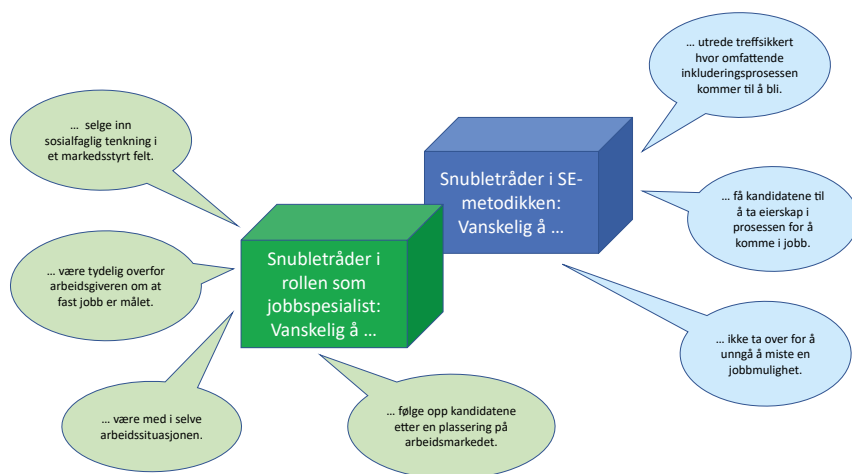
Snubletråder i rollen som jobbspesialist: Vanskelig å …

… selge inn sosialfaglig tenkning i et markedsstyrt felt.

… være tydelig overfor arbeidsgiveren om at fast jobb er målet.

… være med i selve arbeidssituasjonen.

… følge opp kandidatene etter en plassering på arbeidsmarkedet.

Snubletråder i SE-metodikken: Vanskelig å …

… utrede treffsikkert hvor omfattende inkluderingsprosessen kommer til å bli.

… få kandidatene til å ta eierskap i prosessen for å komme i jobb.

… ikke ta over for å unngå å miste en jobbmulighet.